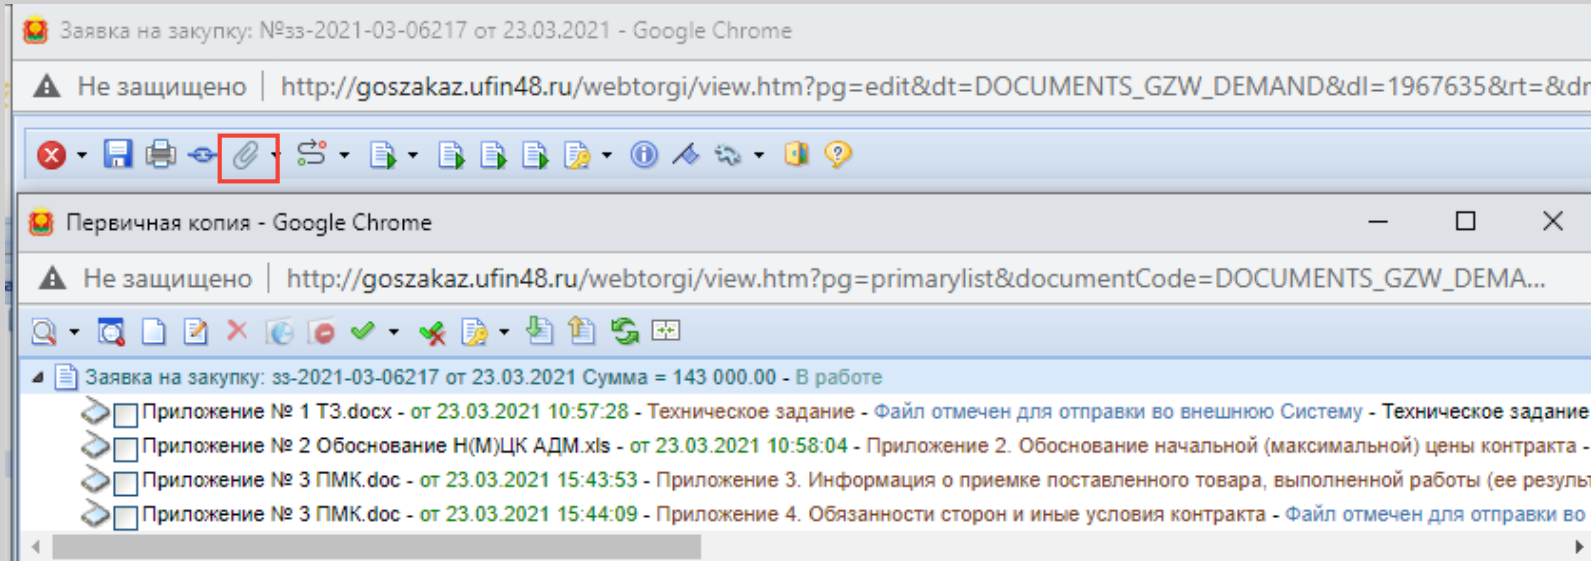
Заявка на закупку: №зз-2021-03-06217 от 23.03.2021 - Google Chrome

Не защищено | http://goszakaz.ufin48.ru/webtorgi/view.htm?pg=edit&dt=DOCUMENTS_GZW_DEMAND&dl=1967635&rt=&dr

Первичная копия - Google Chrome

Не защищено | http://goszakaz.ufin48.ru/webtorgi/view.htm?pg=primarylist&documentCode=DOCUMENTS_GZW_DEMA...

Заявка на закупку: зз-2021-03-06217 от 23.03.2021 Сумма = 143 000.00 - В работе

Приложение № 1 ТЗ.docx - от 23.03.2021 10:57:28 - Техническое задание - Файл отмечен для отправки во внешнюю Систему - Техническое задание

Приложение № 2 Обоснование Н(М)ЦК АДМ.xls - от 23.03.2021 10:58:04 - Приложение 2. Обоснование начальной (максимальной) цены контракта -

Приложение № 3 ПМК.doc - от 23.03.2021 15:43:53 - Приложение 3. Информация о приемке поставленного товара, выполненной работы (ее резуль

Приложение № 3 ПМК.doc - от 23.03.2021 15:44:09 - Приложение 4. Обязанности сторон и иные условия контракта - Файл отмечен для отправки во